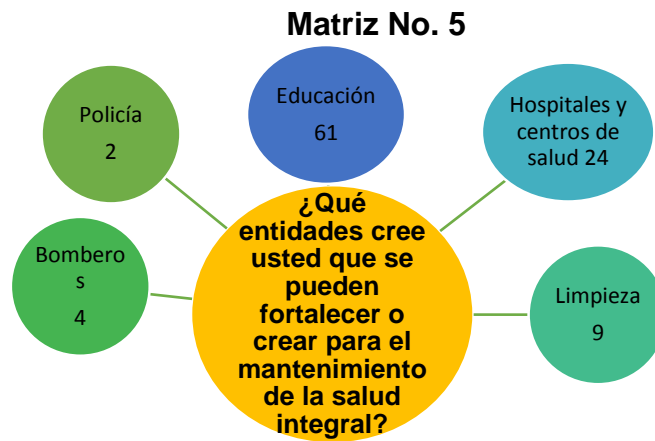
Matriz No. 5

Policía
2

Educación
61

Hospitales y centros de salud 24

¿Qué entidades cree usted que se pueden fortalecer o crear para el mantenimiento de la salud integral?

Bombero
s
4

Limpieza
9